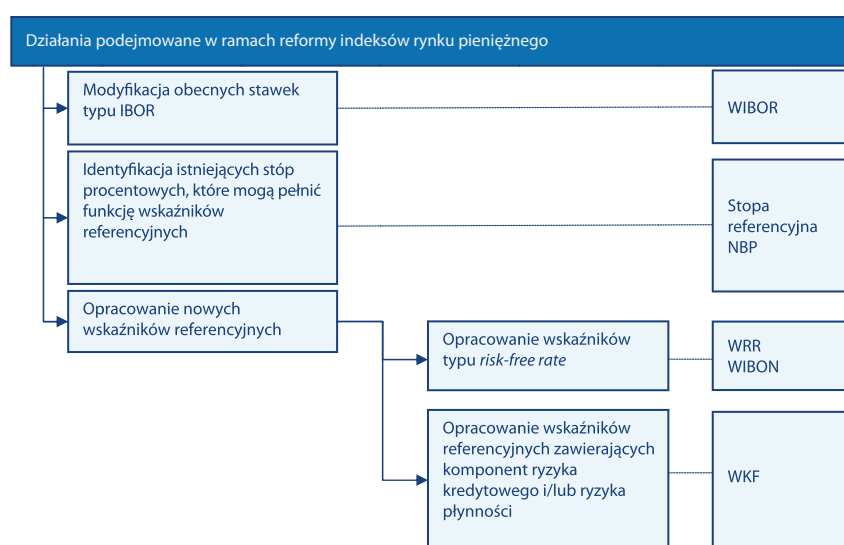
Działania podejmowane w ramach reformy indeksów rynku pieniężnego

Modyfikacja obecnych stawek typu IBOR

WIBOR

Identyfikacja istniejących stóp procentowych, które mogą pełnić funkcję wskaźników referencyjnych

Stopa referencyjna NBP

Opracowanie nowych wskaźników referencyjnych

Opracowanie wskaźników typu *risk-free rate*

WRR
WIBON

Opracowanie wskaźników referencyjnych zawierających komponent ryzyka kredytowego i/lub ryzyka płynności

WKF